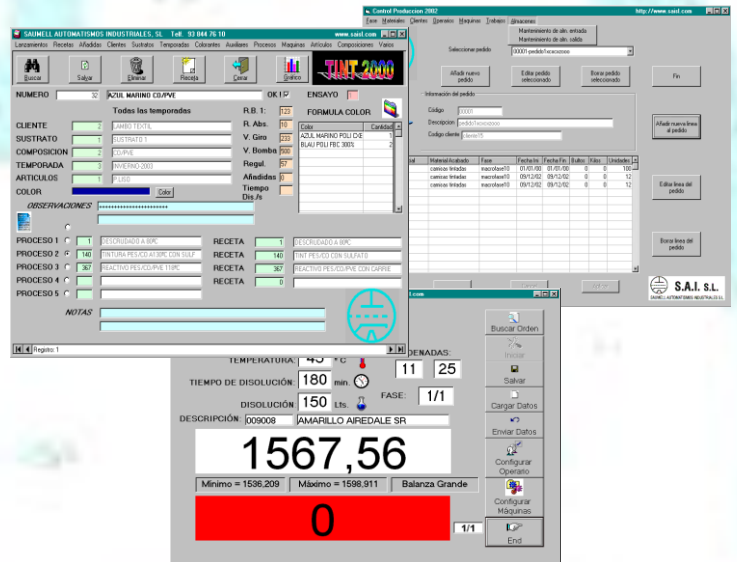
SAUMELL AUTOMATISMOS INDUSTRIALES, SL Telf. 93 844 76 10 www.saisl.com

Lanzamientos Recetas Añadidas Clientes Sustratos Temporadas Colorantes Auxiliares Procesos Maquinas Articulos Composiciones Varios

Buscar Salvar Eliminar Receta Cerrar Grafico

TINT 2000

NUMERO 32 AZUL MARINO CD/PVE OK ENSAYO

Todas las temporadas

R.B. 1: 12

FORMULA COLOR

CLIENTE 2 LAMBS TEXTIL
SUSTRATO 1 SUSTRATO 1
COMPOSICION 3 CO/PVE
TEMPORADA 2 INVIERNO 2003
ARTICULOS 1 P.LISO
COLOR Color

R. Abs. 10
V. Giro 233
V. Bomba 500
Regul. 57
Añadidas 0
Tiempo Dis./s

| Color | Cantidad |
|---|---|
| AZUL MARINO POLI CXE | |
| BLAU POLI FBC 300% | 2 |

OBSERVACIONES ************************

PROCESO 1 1 DESCRUDADO A 80ºC RECETA 1 DESCRUDADO A 80ºC
PROCESO 2 140 TINTURA PES/CD A130ºC CON SULF RECETA 140 TINTURA PES/CD CON SULFATO
PROCESO 3 367 REACTIVO PES/CD/PVE 110ºC RECETA 367 REACTIVO PES/CD/PVE CON CARRIE
PROCESO 4 RECETA 0
PROCESO 5

NOTAS

Registro: 1

Control Produccion 2002 http://www.saisl.com

Fase Materiales Clientes Operarios Maquinas Trabajos Almacenes

Mantenimiento de alm. entrada
Mantenimiento de alm. salida

Seleccione pedido 00001-pedido1xxxxxxxx

Añadir nuevo pedido
Editar pedido seleccionado
Borrar pedido seleccionado
Fin

Información del pedido
Código 00001
Descripcion pedido1xxxxxxxx
Codigo cliente clientef5

| ial | Material Acabado | Fase | Fecha Ini | Fecha Fin | Bultos | Kilos | Unidades |
|---|---|---|---|---|---|---|---|
| | camisas lintadas | macrofase10 | 01/01/00 | 01/01/00 | 0 | 0 | 100 |
| | camisas lintadas | macrofase10 | 09/12/02 | 09/12/02 | 0 | 0 | 12 |
| | camisas lintadas | macrofase10 | 09/12/02 | 09/12/02 | 0 | 0 | 12 |

Añadir nueva línea al pedido
Editar línea del pedido
Borrar línea del pedido

S.A.I. S.L.
SAUMELL AUTOMATISMOS INDUSTRIALES (S.L.)

t.com

TEMPERATURA 45 ºC
ORDENADAS:
11 25
TIEMPO DE DISOLUCIÓN: 180 min.
FASE: 1/1
DISOLUCIÓN 150 Ltrs.
DESCRIPCIÓN: 009008 AMARILLO AIREDALE SR

1567,56

Mínimo = 1536,209 Máximo = 1598,911 Balanza Grande

0

1/1

Buscar Orden
Iniciar
Salvar
Cargar Datos
Enviar Datos
Configurar Operario
Configurar Máquinas
End